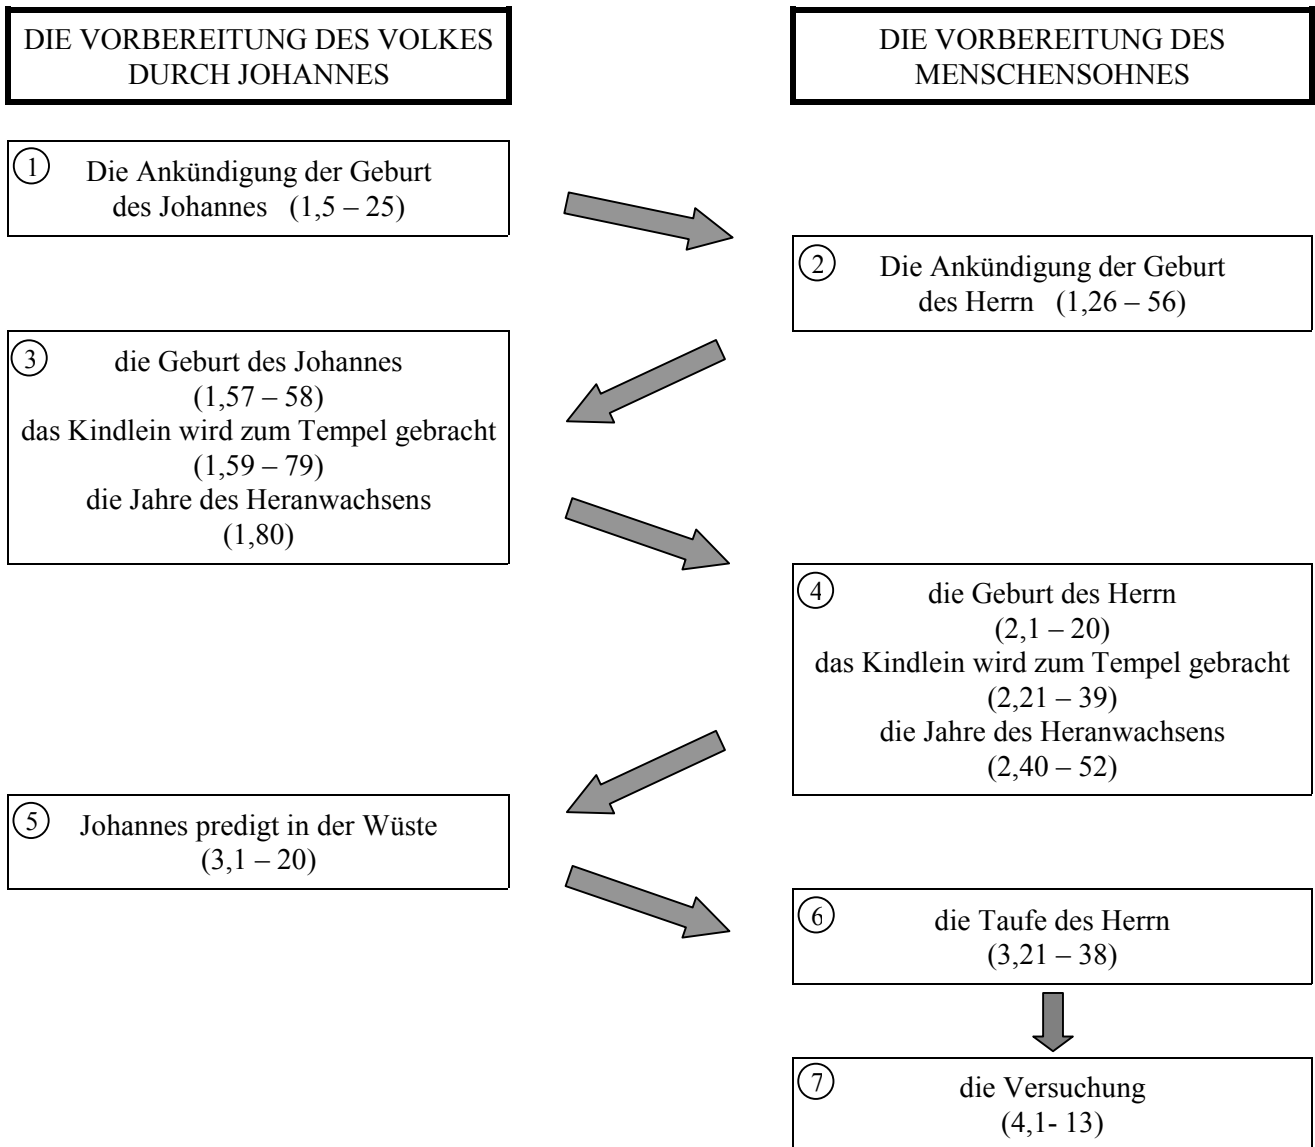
DIE VORBEREITUNG DES VOLKES DURCH JOHANNES

DIE VORBEREITUNG DES MENSCHENSOHNES

① Die Ankündigung der Geburt des Johannes (1,5 – 25)

② Die Ankündigung der Geburt des Herrn (1,26 – 56)

③ die Geburt des Johannes (1,57 – 58)
das Kindlein wird zum Tempel gebracht (1,59 – 79)
die Jahre des Heranwachsens (1,80)

④ die Geburt des Herrn (2,1 – 20)
das Kindlein wird zum Tempel gebracht (2,21 – 39)
die Jahre des Heranwachsens (2,40 – 52)

⑤ Johannes predigt in der Wüste (3,1 – 20)

⑥ die Taufe des Herrn (3,21 – 38)

⑦ die Versuchung (4,1- 13)